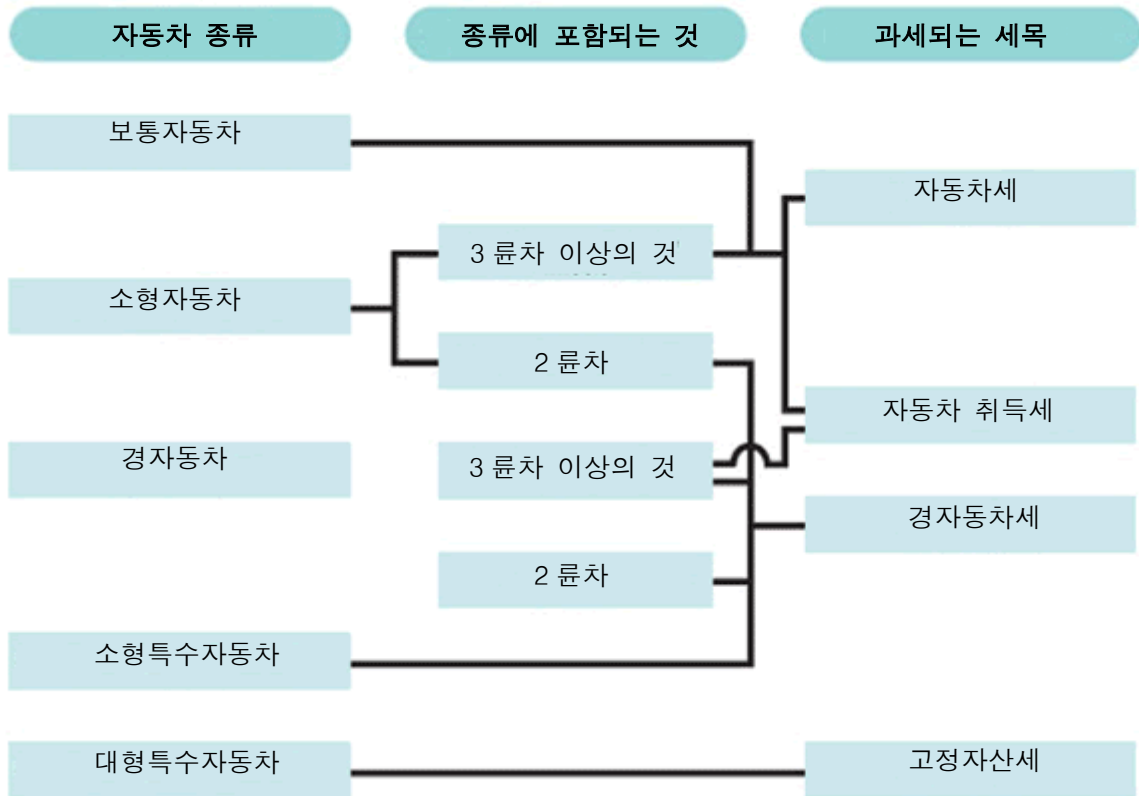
자동차 종류

종류에 포함되는 것

과세되는 세목

보통자동차

소형자동차

경자동차

소형특수자동차

대형특수자동차

3 륜차 이상의 것

2 륜차

3 륜차 이상의 것

2 륜차

자동차세

자동차 취득세

경자동차세

고정자산세